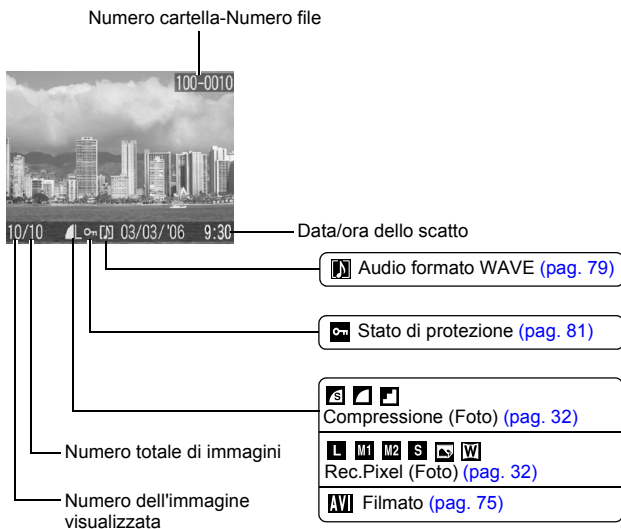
Numero cartella-Numero file

100-0010

10/10 L 03/03/'06 9:30

Data/ora dello scatto

Audio formato WAVE (pag. 79)

Stato di protezione (pag. 81)

Compressione (Foto) (pag. 32)

Numero totale di immagini

L M1 M2 S W
Rec.Pixel (Foto) (pag. 32)

AVI Filmato (pag. 75)

Numero dell'immagine visualizzata